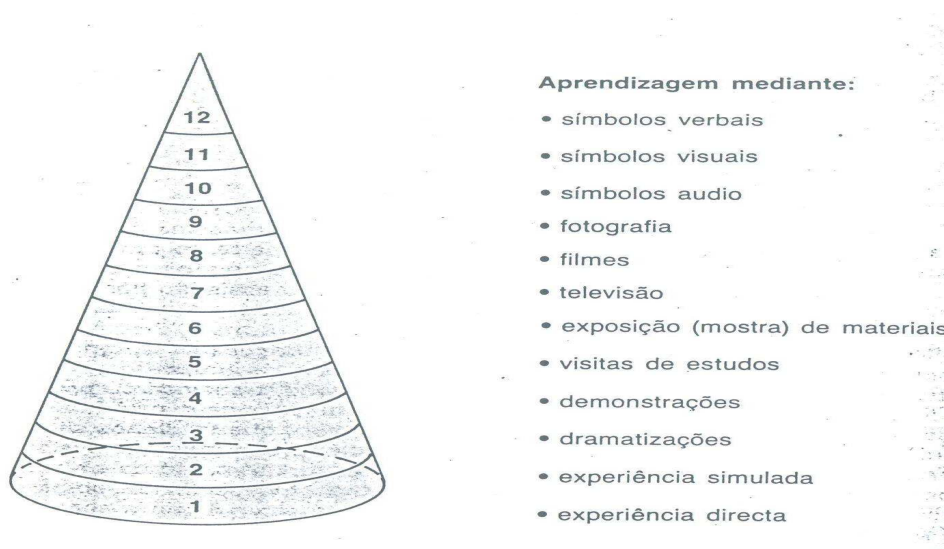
12
11
10
9
8
7
6
5
4
3
2
1

Aprendizagem mediante:
• símbolos verbais
• símbolos visuais
• símbolos audio
• fotografia
• filmes
• televisão
• exposição (mostra) de materiais
• visitas de estudos
• demonstrações
• dramatizações
• experiência simulada
• experiência directa